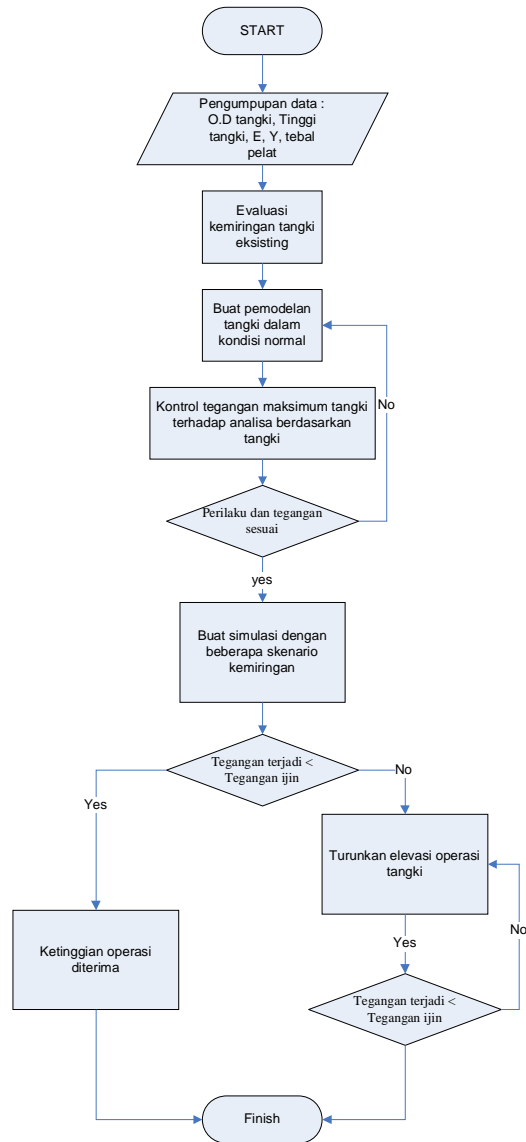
START

Pengumpupan data : O.D tangki, Tinggi tangki, E, Y, tebal pelat

Evaluasi kemiringan tangki eksisting

Buat pemodelan tangki dalam kondisi normal

Kontrol tegangan maksimum tangki terhadap analisa berdasarkan tangki

No

Perilaku dan tegangan sesuai

yes

Buat simulasi dengan beberapa skenario kemiringan

Tegangan terjadi < Tegangan ijin

Yes

No

Turunkan elevasi operasi tangki

Ketinggian operasi diterima

Yes

No

Tegangan terjadi < Tegangan ijin

Finish